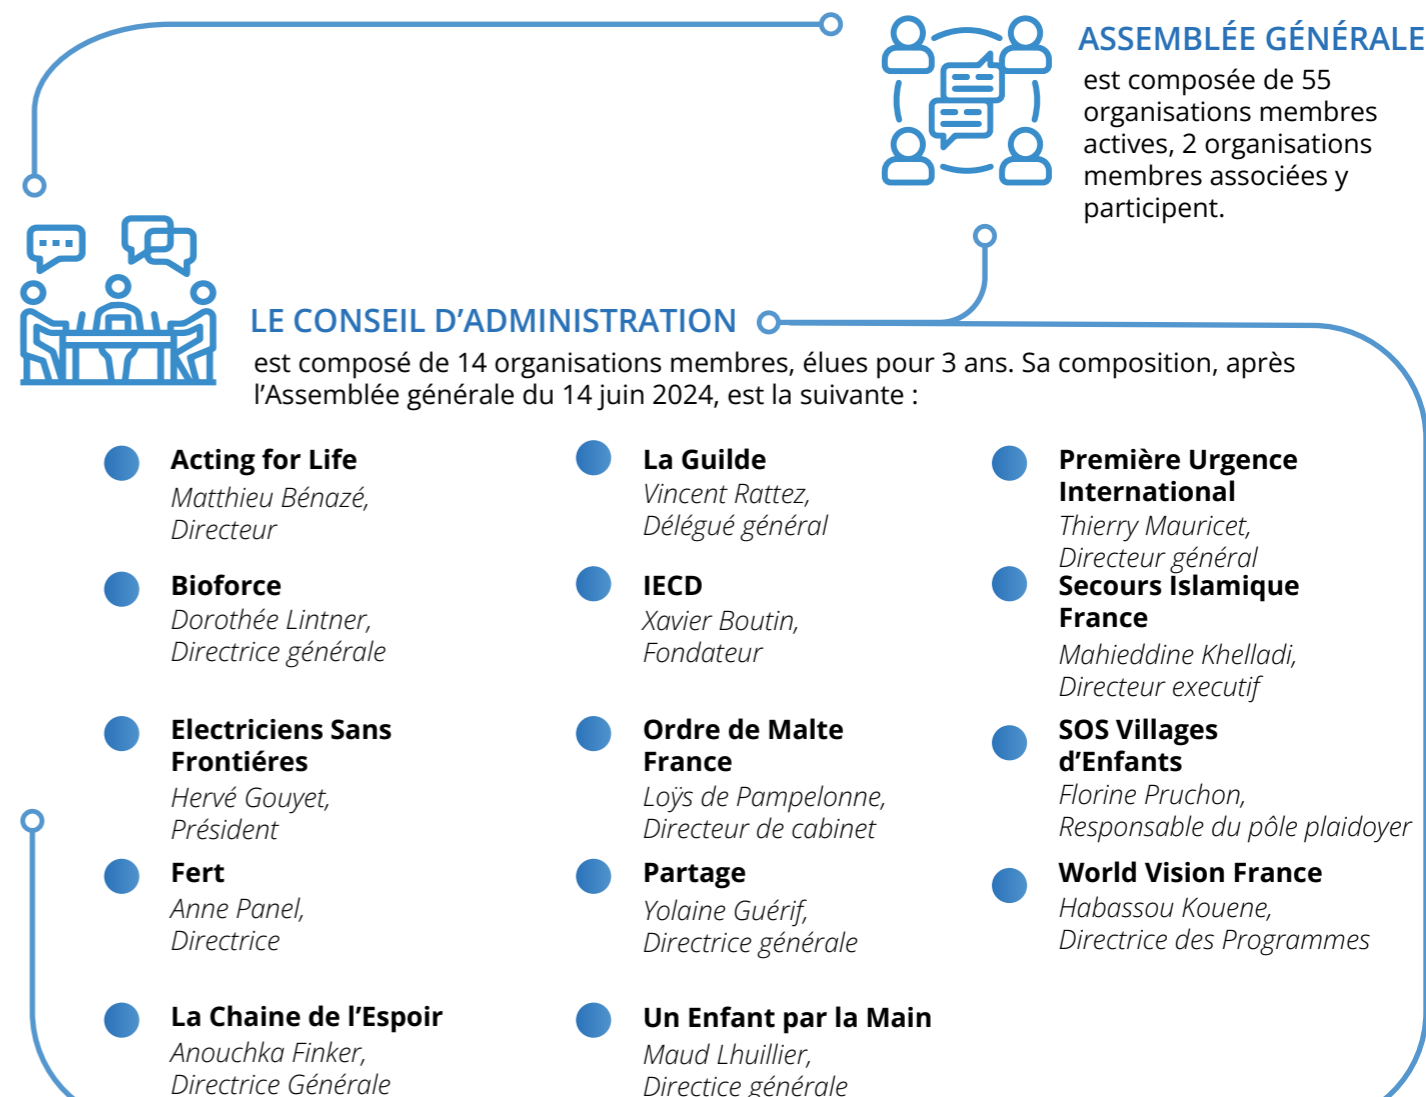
ASSEMBLÉE GÉNÉRALE
est composée de 55 organisations membres actives, 2 organisations membres associées y participent.

LE CONSEIL D'ADMINISTRATION
est composé de 14 organisations membres, élues pour 3 ans. Sa composition, après l'Assemblée générale du 14 juin 2024, est la suivante :

Acting for Life
Matthieu Bénazé, Directeur

Bioforce
Dorothée Lintner, Directrice générale

Electriciens Sans Frontiéres
Hervé Gouyet, Président

Fert
Anne Panel, Directrice

La Chaine de l'Espoir
Anouchka Finker, Directrice Générale

La Guilde
Vincent Rattez, Délégué général

IECD
Xavier Boutin, Fondateur

Ordre de Malte France
Loÿs de Pampelonne, Directeur de cabinet

Partage
Yolaine Guérif, Directrice générale

Un Enfant par la Main
Maud Lhuillier, Directice générale

Première Urgence International
Thierry Mauricet, Directeur général

Secours Islamique France
Mahieddine Khelladi, Directeur executif

SOS Villages d'Enfants
Florine Pruchon, Responsable du pôle plaidoyer

World Vision France
Habassou Kouene, Directrice des Programmes